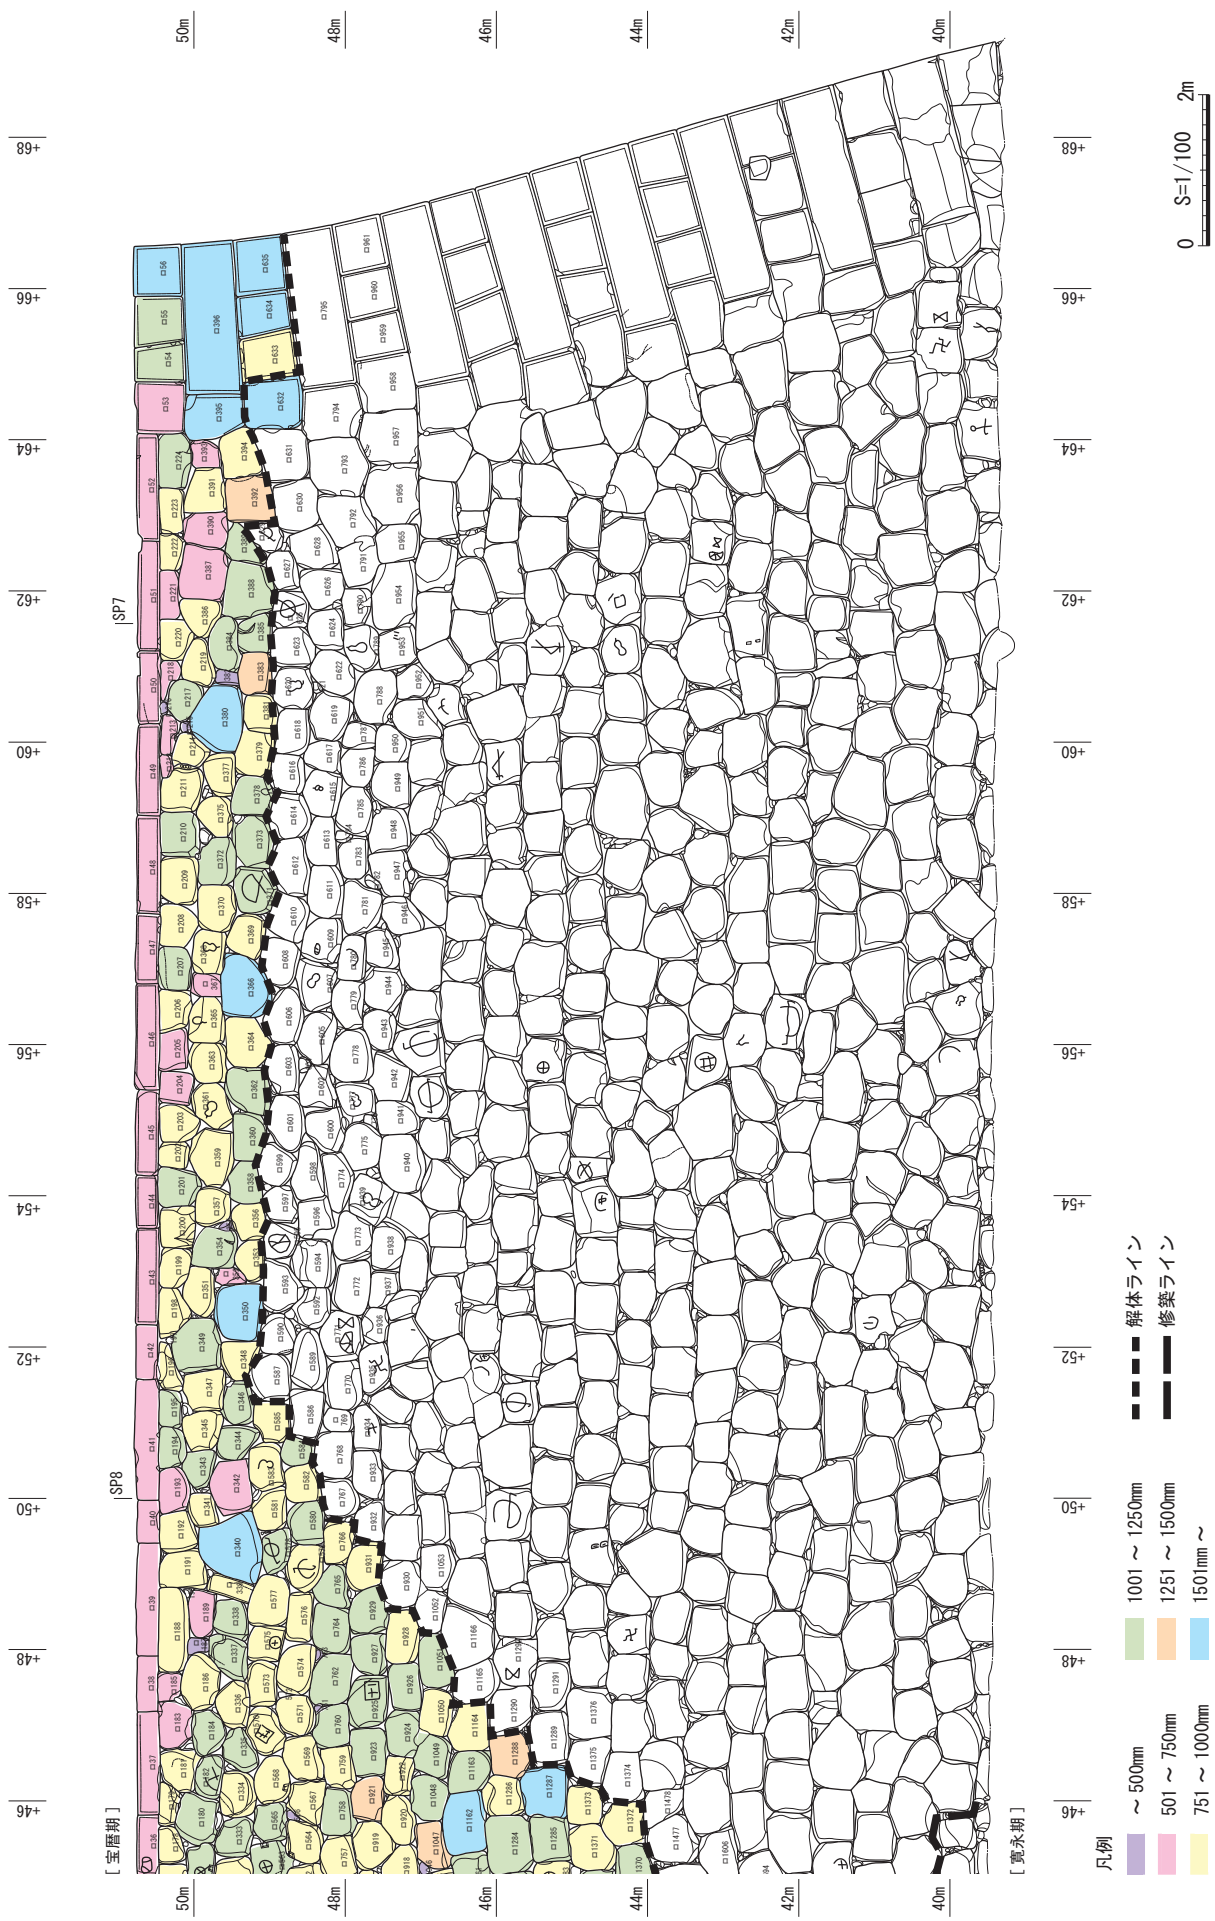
50m
48m
46m
44m
42m
40m

+68
+66
+64
+62
+60
+58
+56
+54
+52
+50
+48
+46

SP7
SP8

[ 宝暦期 ]
[ 寛永期 ]

0 S=1/100 2m

解体ライン
修築ライン

凡例
~ 500mm
501 ~ 750mm
751 ~ 1000mm
1001 ~ 1250mm
1251 ~ 1500mm
1501mm ~